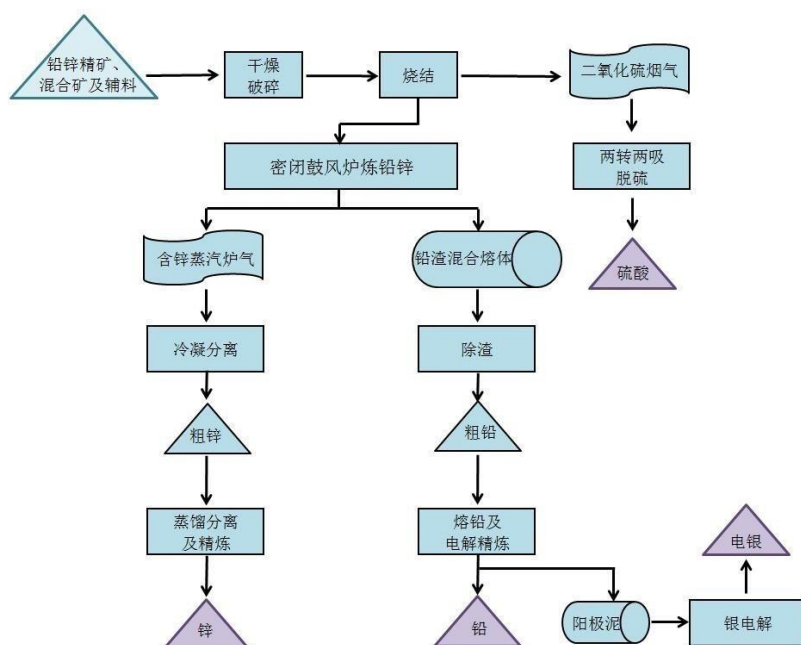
铅锌精矿、混合矿及辅料

干燥破碎

烧结

二氧化硫烟气

两转两吸脱硫

硫酸

密闭鼓风炉炼铅锌

含锌蒸汽炉气

铅渣混合熔体

冷凝分离

除渣

粗锌

粗铅

蒸馏分离及精炼

熔铅及电解精炼

锌

铅

阳极泥

银电解

电银